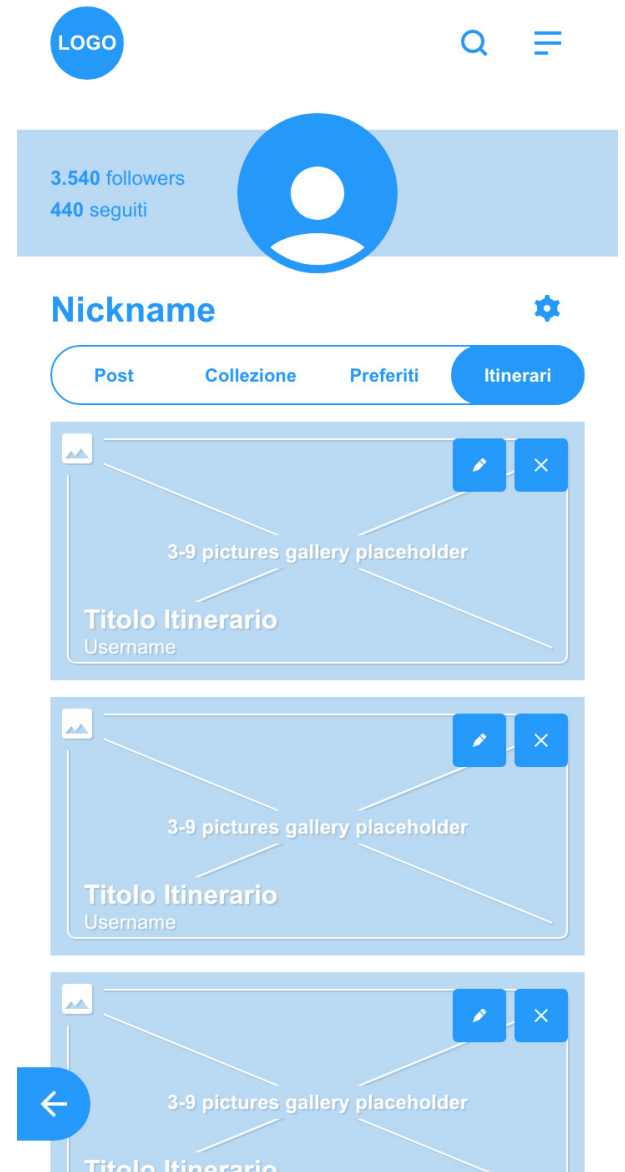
LOGO

3.540 followers
440 seguiti

Nickname

Post
Collezione
Preferiti
Itinerari

3-9 pictures gallery placeholder
Titolo Itinerario
Username

3-9 pictures gallery placeholder
Titolo Itinerario
Username

3-9 pictures gallery placeholder
Titolo Itinerario